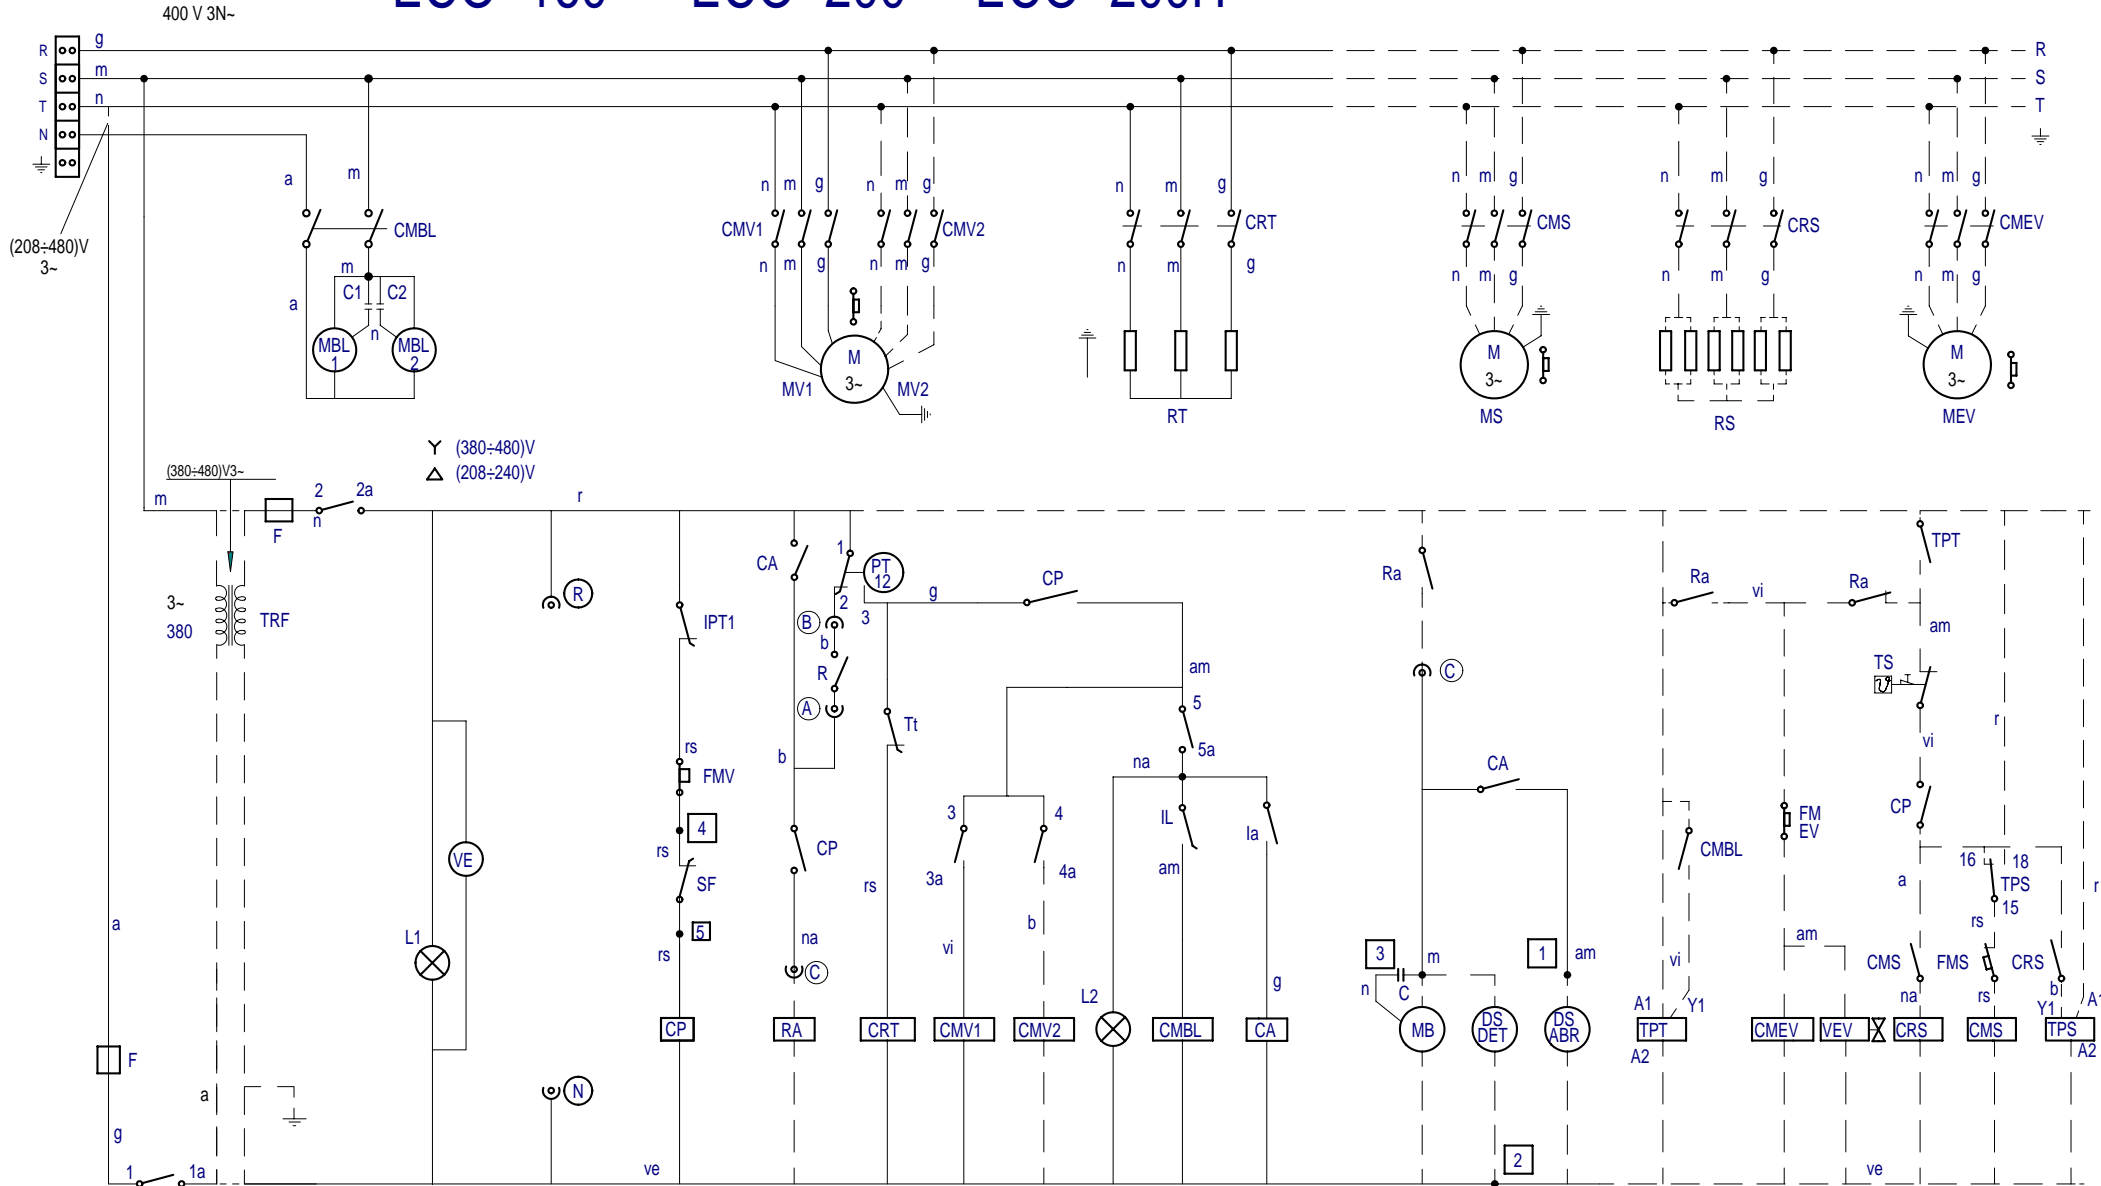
400 V 3N~

R S T N

g m n

(208÷480)V 3~

a m CMBL

m C1 C2 a n MBL 1 MBL 2

CMV1 n m g n m g CMV2 n m g n m g

M 3~ MV1 MV2

n m g CRT n m g

RT

n m g CMS n m g M 3~ MS

n m g CRS n m g RS

n m g CMEV n m g M 3~ MEV

R S T

Y (380÷480)V
Δ (208÷240)V

(380÷480)V3~

m F 2 2a n r

3~ 380 TRF

R

IPT1

rs FMV 4 rs SF 5 rs CP

CA 1 PT 12 B 2 b 3 R A b CP na C RA

g CP Tt am 5 5a na rs CRT

3 4 3a 4a vi b CMV1 CMV2

IL la am g L2 CMBL CA

L1 VE

a F a g 1 1a N ve

Ra C CA 3 m n C MB DS DET 1 am DS ABR 2

Ra vi Ra TPT am TS vi r CP

CMBL vi A1 Y1 TPT A2

FM EV am CMEV VEV CRS

16 18 TPS 15 a rs CMS FMS CRS na rs b Y1 A1 CMS TPS A2 r ve